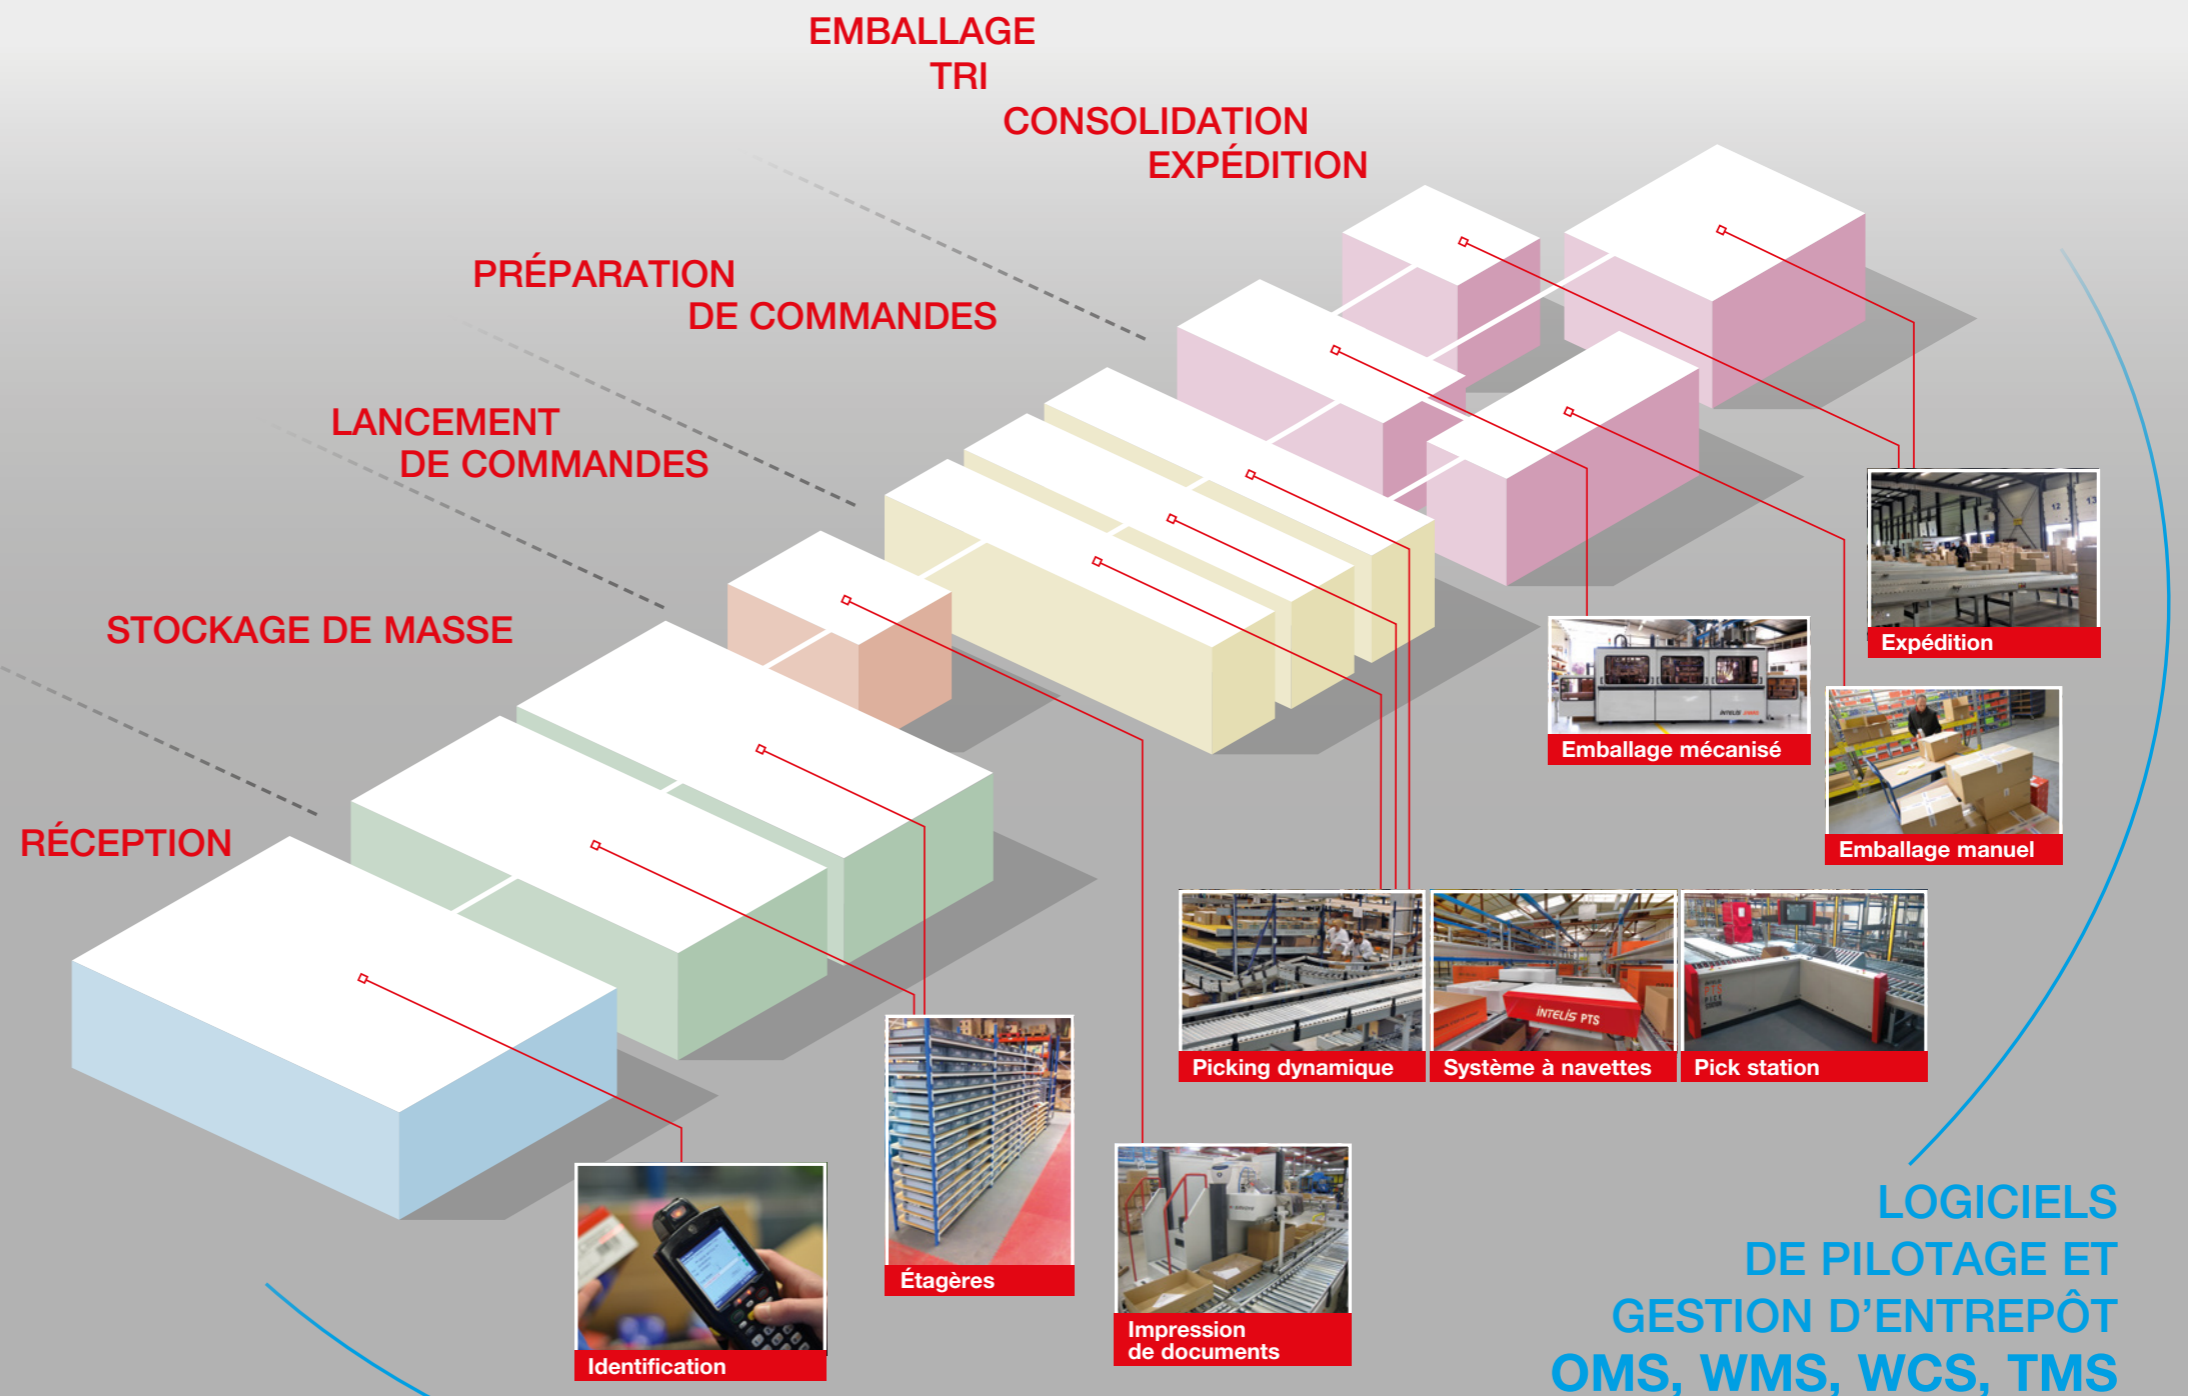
EMBALLAGE
TRI
CONSOLIDATION
EXPÉDITION

PRÉPARATION
DE COMMANDES

LANCEMENT
DE COMMANDES

STOCKAGE DE MASSE

RÉCEPTION

Expédition

Emballage mécanisé

Emballage manuel

Picking dynamique

Système à navettes

Pick station

Étagères

Impression de documents

Identification

LOGICIELS
DE PILOTAGE ET
GESTION D'ENTREPÔT
OMS, WMS, WCS, TMS